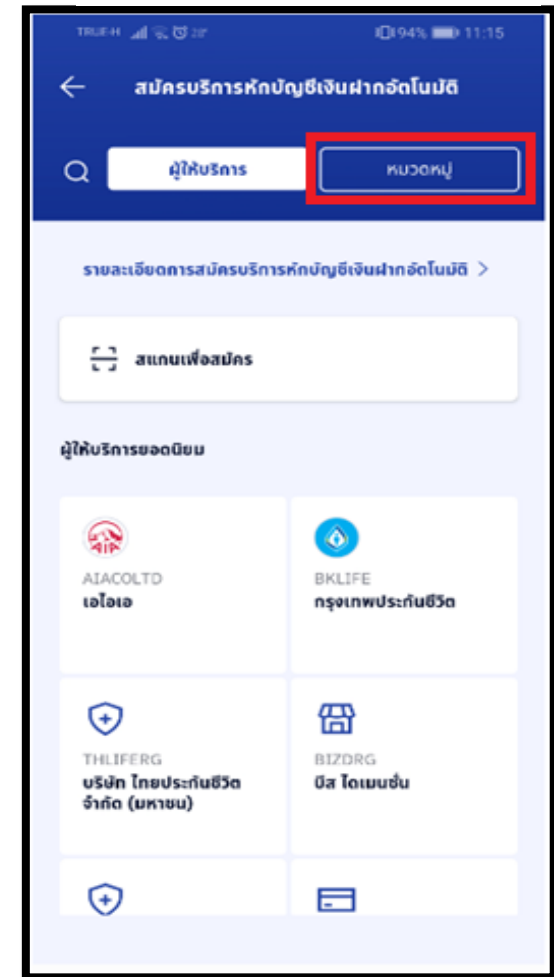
TRUE-H 94% 11:15

สมัครบริการหักบัญชีเงินฝากอัตโนมัติ

ผู้ให้บริการ

หมวดหมู่

รายละเอียดการสมัครบริการหักบัญชีเงินฝากอัตโนมัติ >

สแกนเพื่อสมัคร

ผู้ให้บริการยอดนิยม

AIA

AIACOLTD
เอไอเอ

BKLIFE
กรุงเทพประกันชีวิต

THLIFERG
บริษัท ไทยประกันชีวิต จำกัด (มหาชน)

BIZDRG
บิส ไดเมนชั่น